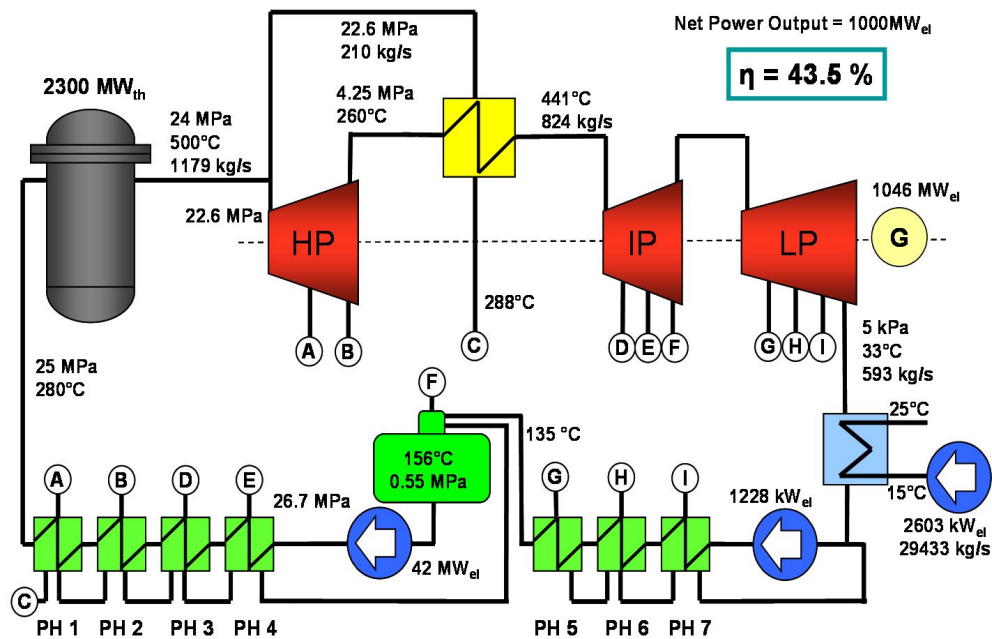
22.6 MPa
210 kg/s

Net Power Output = 1000MW$_{el}$

$\eta$ = 43.5 %

2300 MW$_{th}$

24 MPa
500°C
1179 kg/s

4.25 MPa
260°C

441°C
824 kg/s

22.6 MPa

HP

IP

LP

1046 MW$_{el}$

G

288°C

A B C D E F G H I

5 kPa
33°C
593 kg/s

25 MPa
280°C

F

135 °C

156°C
0.55 MPa

25°C

15°C

A B D E G H I

26.7 MPa

1228 kW$_{el}$

42 MW$_{el}$

2603 kW$_{el}$
29433 kg/s

C

PH 1 PH 2 PH 3 PH 4 PH 5 PH 6 PH 7